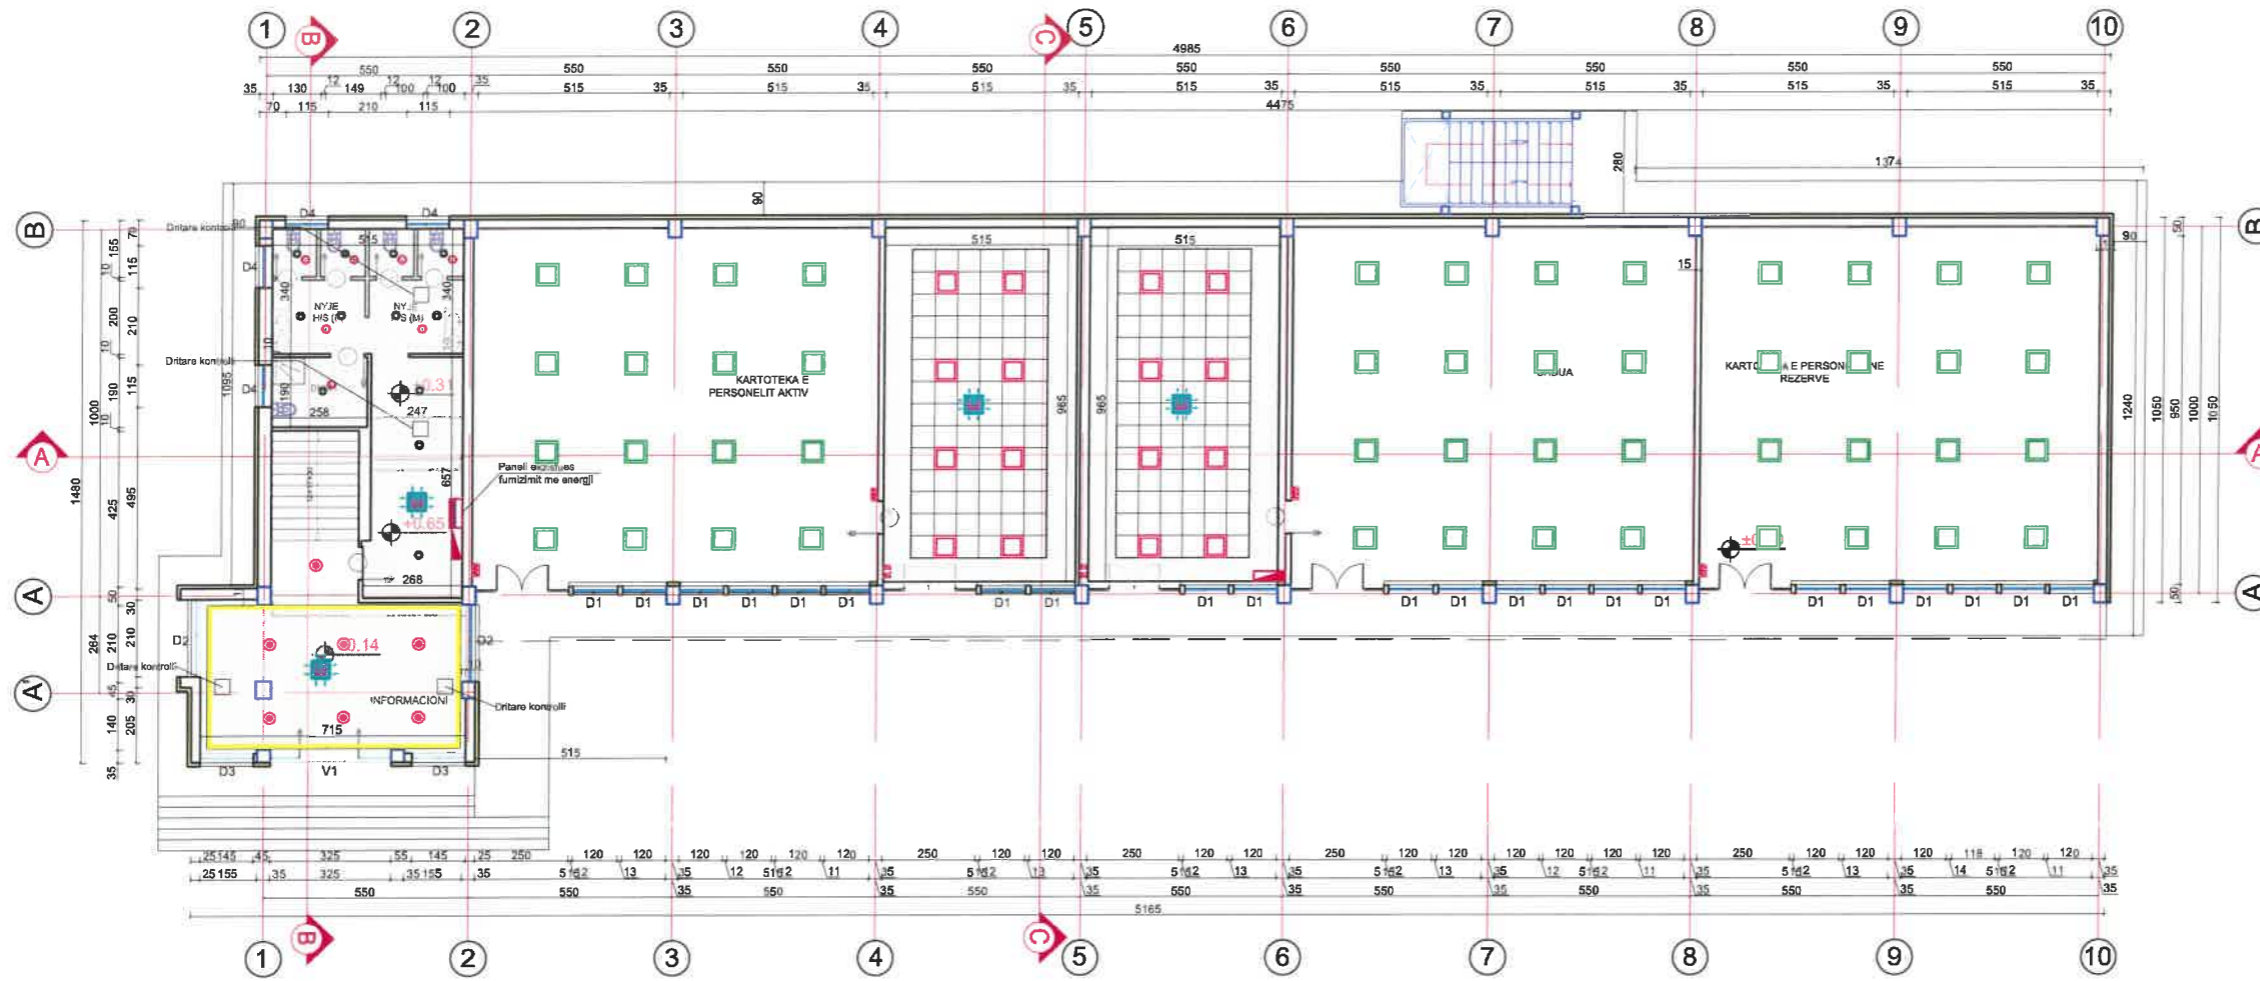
1 B 2 3 4 C 5 6 7 8 9 10

4985

550 550 550 550 550 550 550 550 550

35 130 12 149 12 100 12 100 35 515 35 515 35 515 35 515 35 515 35 515 35 515 35 515 35

70 115 210 115

4475

280

1374

90

B

Dritare kontrolli

D4 D4

515

515 515

NYJE HIS (F)

NYJE S (M)

340 340

Dritare kontrolli

D4

247

258

0.31

KARTOTEKA E PERSONELIT AKTIV

965 965

ARKIVA

KARTOTEKA E PERSONELIT NE REZERVE

15

90

1240 1050 950 1000 1050

1000 1095 1480

155 115 200 210 190 115 425 495 10 10 10

A

657

Paneli ekzistues furnizimit me energji

+0.65

268

A

D1 D1 D1 D1 D1 D1 D1 D1 D1 D1 D1 D1 D1 D1 D1 D1 D1 D1 D1 D1 D1 D1 D1 D1 D1 D1

D2

0.14

D2

Dritare kontrolli

Dritare kontrolli

INFORMACIONI

715

A'

284 210 30 140 205 35 50 30 45

D3 V1 D3

515

25 145 45 325 55 145 25 250 120 120 120 120 120 120 250 120 120 250 120 120 250 120 120 120 120 120 120 250 120 120 120 118 120 120

25 155 35 325 35 155 35 5 12 13 35 12 5 12 11 35 5 12 13 35 5 12 13 35 5 12 13 35 12 5 12 11 35 5 12 13 35 14 5 12 11 35

550 550 35 550 35 550 35 550 35 550 35 550 35 550 35 550 35

5165

1 B 2 3 4 C 5 6 7 8 9 10